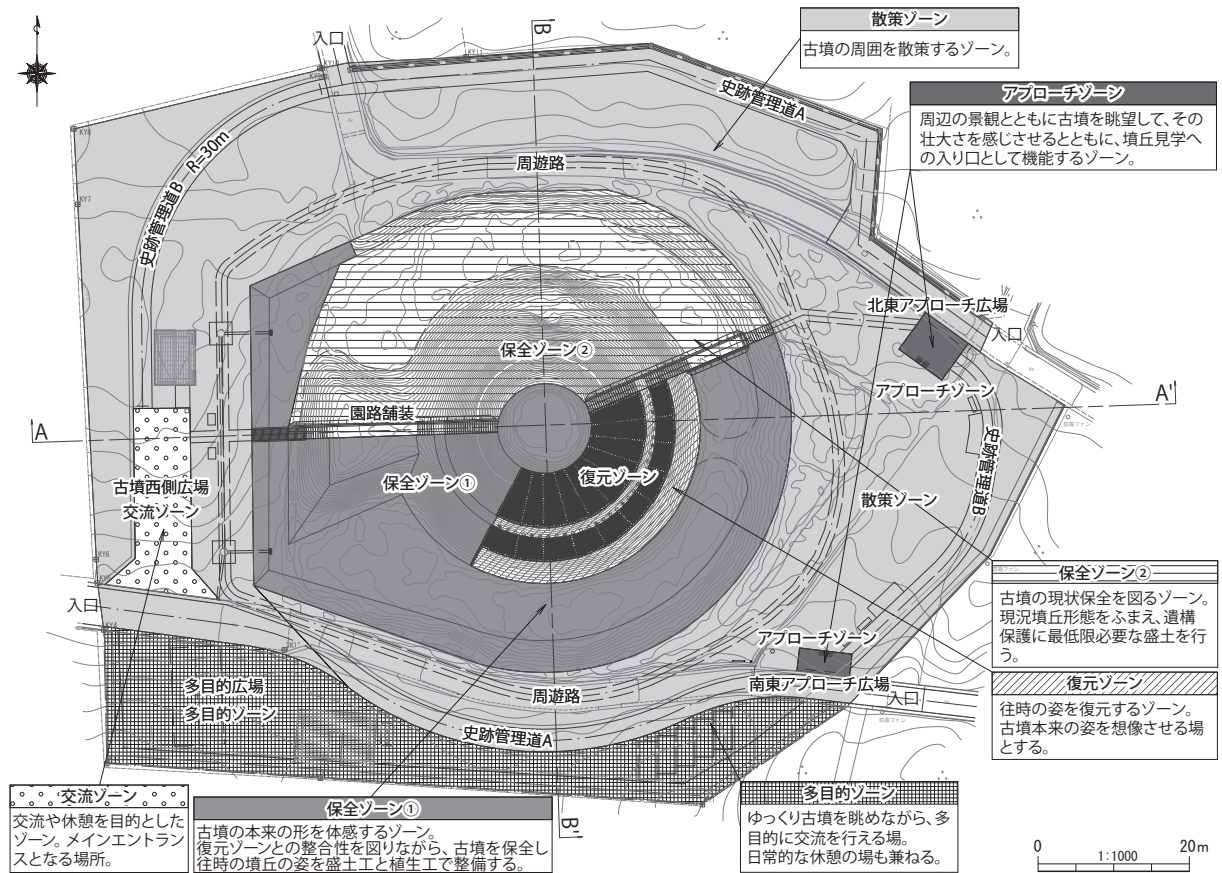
散策ゾーン

古墳の周囲を散策するゾーン。

アプローチゾーン

周辺の景観とともに古墳を眺望して、その壮大さを感じさせるとともに、墳丘見学への入り口として機能するゾーン。

入口

B

史跡管理道A

史跡管理道B R=30m

周遊路

北東アプローチ広場

入口

保全ゾーン②

アプローチゾーン

A'

A

園路舗装

史跡管理道B

保全ゾーン①

復元ゾーン

古墳西側広場

交流ゾーン

散策ゾーン

保全ゾーン②

古墳の現状保全を図るゾーン。現況墳丘形態をふまえ、遺構保護に最低限必要な盛土を行う。

入口

アプローチゾーン

復元ゾーン

往時の姿を復元するゾーン。古墳本来の姿を想像させる場とする。

多目的広場

多目的ゾーン

周遊路

南東アプローチ広場

入口

史跡管理道A

交流ゾーン

交流や休憩を目的としたゾーン。メインエントランスとなる場所。

保全ゾーン①

古墳の本来の形を体感するゾーン。復元ゾーンとの整合性を図りながら、古墳を保全し往時の墳丘の姿を盛土工と植生工で整備する。

B'

多目的ゾーン

ゆっくり古墳を眺めながら、多目的に交流を行える場。日常的な休憩の場も兼ねる。

0 1:1000 20m